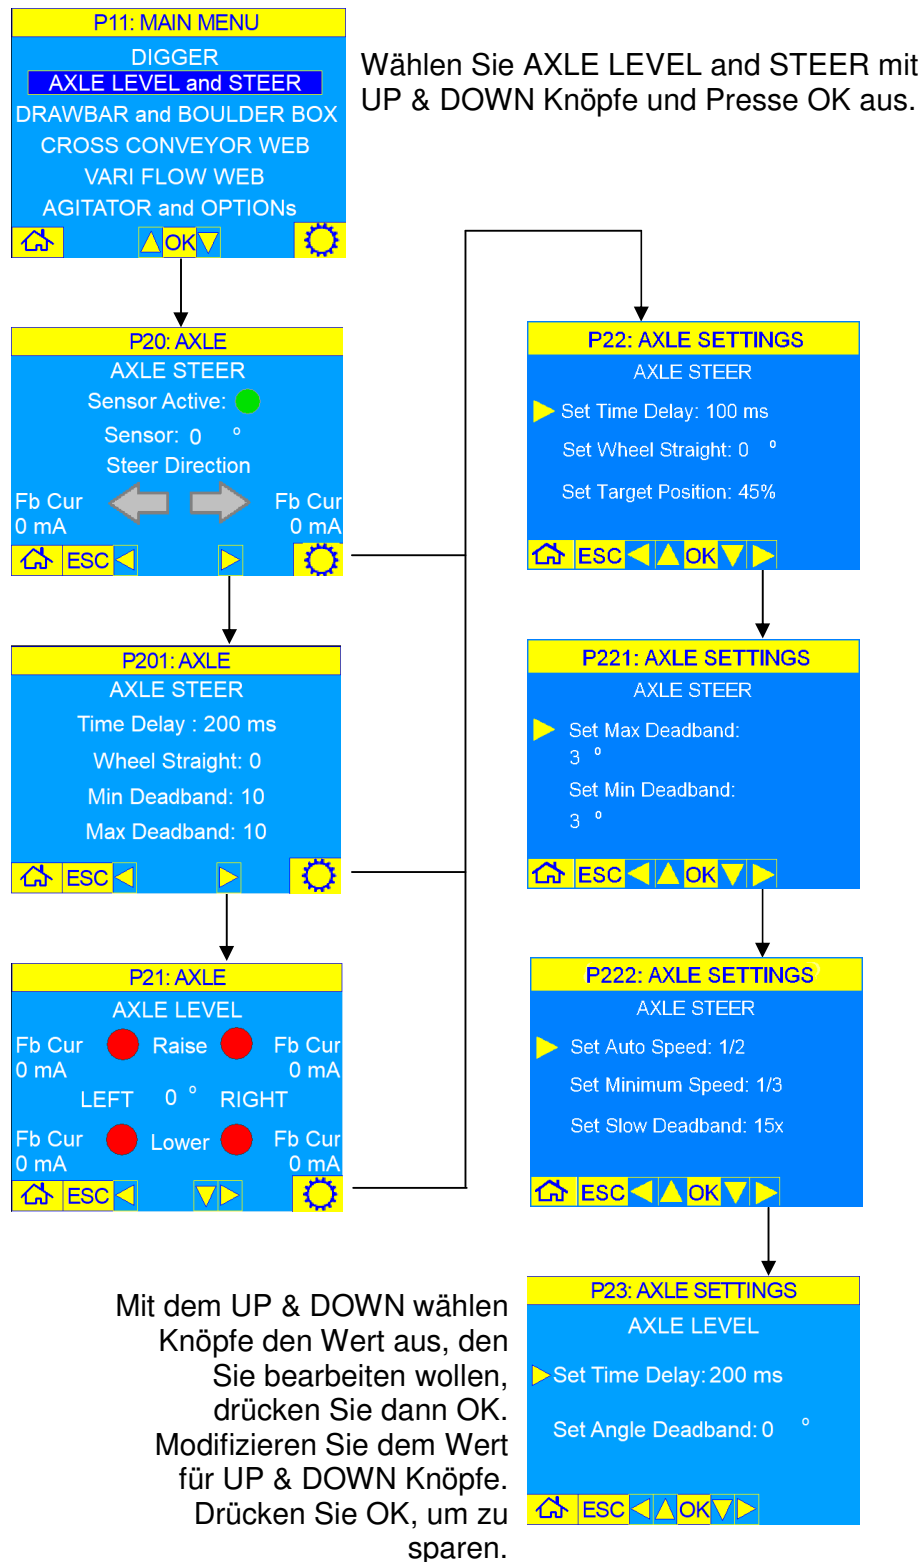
P11: MAIN MENU
DIGGER
AXLE LEVEL and STEER
DRAWBAR and BOULDER BOX
CROSS CONVEYOR WEB
VARI FLOW WEB
AGITATOR and OPTIONs
OK

Wählen Sie AXLE LEVEL and STEER mit UP & DOWN Knöpfe und Presse OK aus.

P20: AXLE
AXLE STEER
Sensor Active:
Sensor: 0 °
Steer Direction
Fb Cur 0 mA
Fb Cur 0 mA
ESC

P201: AXLE
AXLE STEER
Time Delay : 200 ms
Wheel Straight: 0
Min Deadband: 10
Max Deadband: 10
ESC

P21: AXLE
AXLE LEVEL
Fb Cur 0 mA
Raise
Fb Cur 0 mA
LEFT 0 ° RIGHT
Fb Cur 0 mA
Lower
Fb Cur 0 mA
ESC

P22: AXLE SETTINGS
AXLE STEER
Set Time Delay: 100 ms
Set Wheel Straight: 0 °
Set Target Position: 45%
ESC OK

P221: AXLE SETTINGS
AXLE STEER
Set Max Deadband: 3 °
Set Min Deadband: 3 °
ESC OK

P222: AXLE SETTINGS
AXLE STEER
Set Auto Speed: 1/2
Set Minimum Speed: 1/3
Set Slow Deadband: 15x
ESC OK

P23: AXLE SETTINGS
AXLE LEVEL
Set Time Delay: 200 ms
Set Angle Deadband: 0 °
ESC OK

Mit dem UP & DOWN wählen Knöpfe den Wert aus, den Sie bearbeiten wollen, drücken Sie dann OK. Modifizieren Sie dem Wert für UP & DOWN Knöpfe. Drücken Sie OK, um zu sparen.